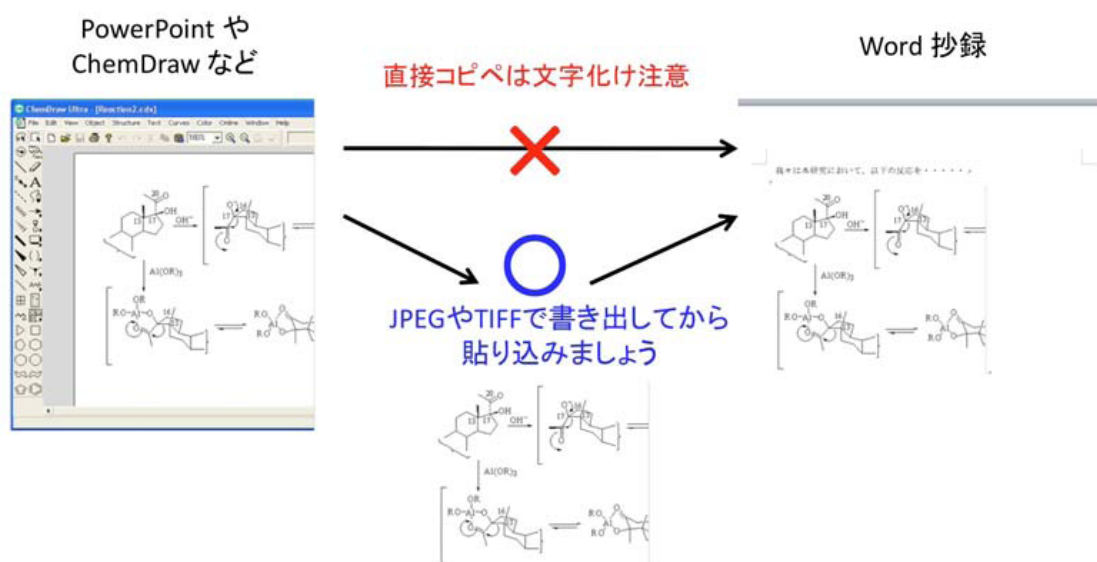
PowerPoint や ChemDraw など

Word 抄録

直接コピペは文字化け注意

ChemDraw Ultra - [Reaction2.cdx]

File Edit View Object Structure Text Curves Color Online Window Help

我々は本研究において、以下の反応を・・・・・・。

20

OH

12

17

$OH^-$

16

17

Al(OR)$_3$

OR

R.O

Al

O

14

R.O

JPEGやTIFFで書き出してから貼り込みましょう